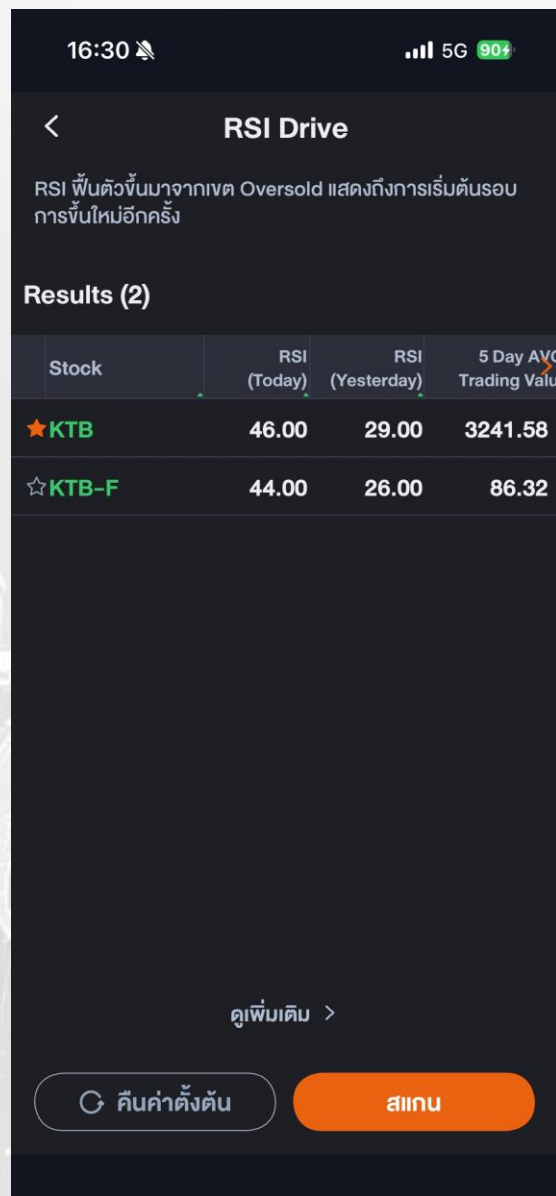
16:30

5G 90

<

RSI Drive

RSI ฟื้นตัวขึ้นมาจากเขต Oversold แสดงถึงการเริ่มต้นรอบการขึ้นใหม่อีกครั้ง

Results (2)

| Stock | RSI (Today) | RSI (Yesterday) | 5 Day AVG Trading Valu |
|---|---|---|---|
| ★KTB | 46.00 | 29.00 | 3241.58 |
| ☆KTB-F | 44.00 | 26.00 | 86.32 |

ดูเพิ่มเติม >

คืนค่าตั้งต้น

สแกน